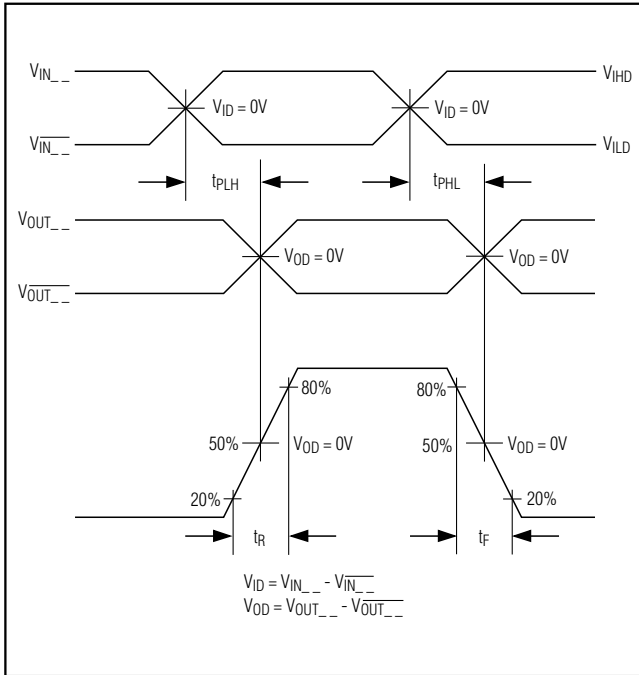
$V_{IN\_\_}$

$V_{IHD}$

$V_{ID} = 0V$

$V_{ID} = 0V$

$V_{\overline{IN\_\_}}$

$V_{ILD}$

$t_{PLH}$

$t_{PHL}$

$V_{OUT\_\_}$

$V_{OD} = 0V$

$V_{OD} = 0V$

$V_{\overline{OUT\_\_}}$

80%

80%

50%

$V_{OD} = 0V$

50%

$V_{OD} = 0V$

20%

20%

$t_R$

$t_F$

$V_{ID} = V_{IN\_\_} - V_{\overline{IN\_\_}}$
$V_{OD} = V_{OUT\_\_} - V_{\overline{OUT\_\_}}$